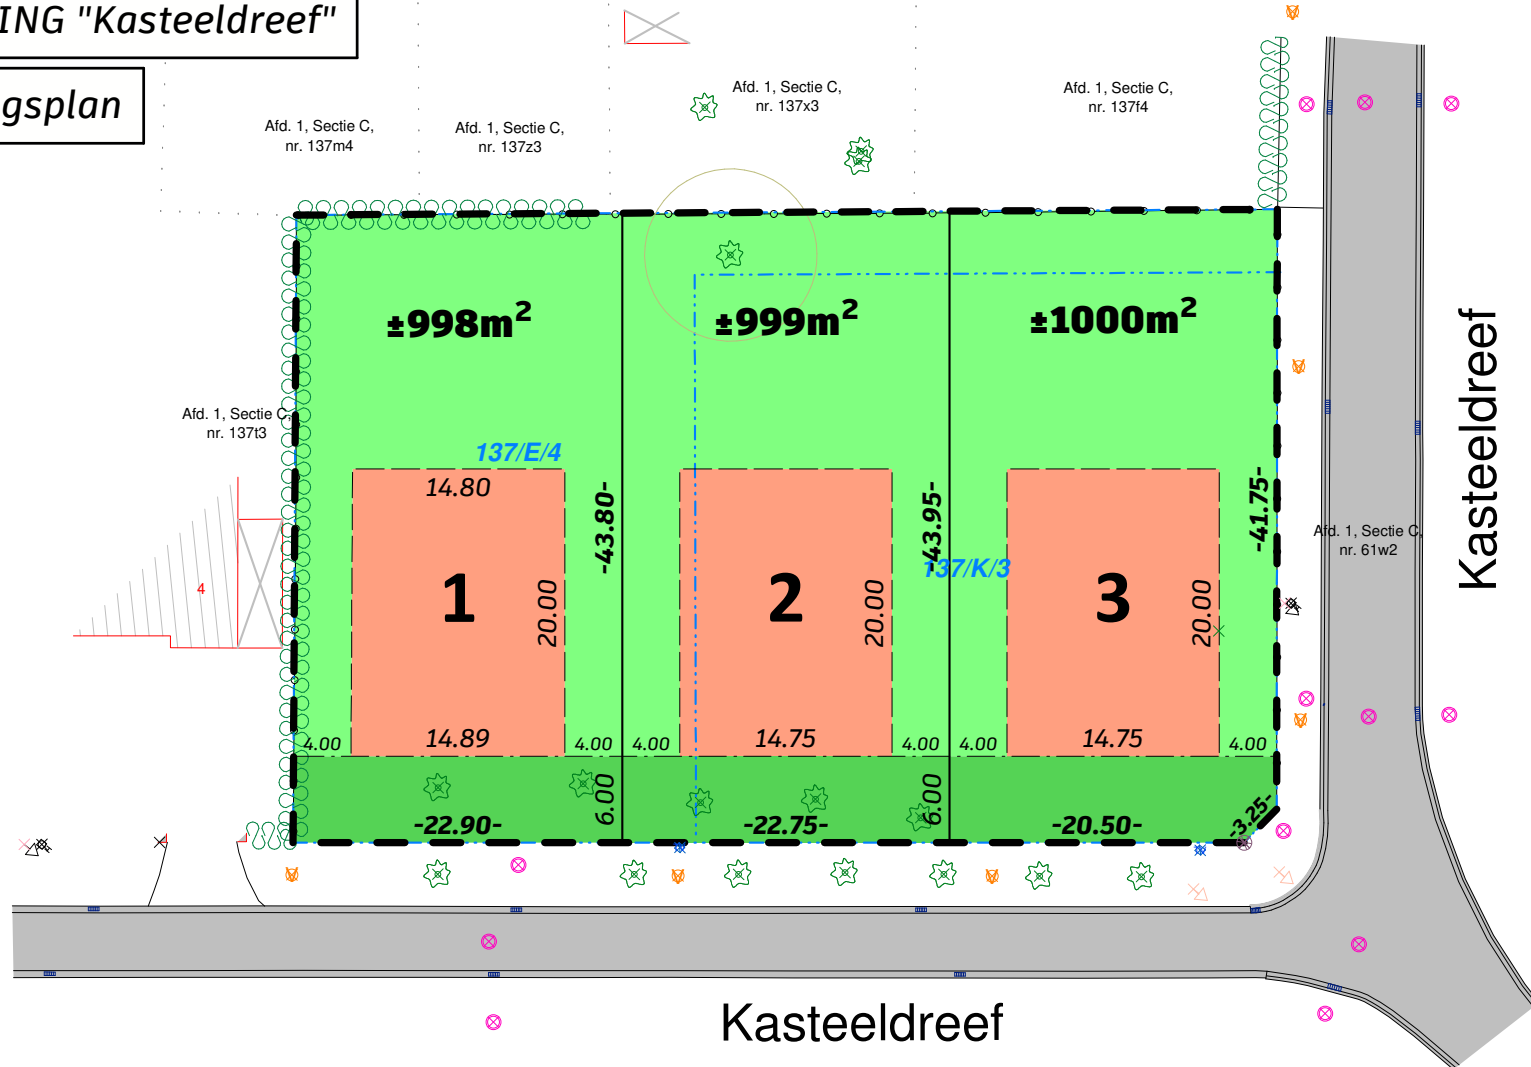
ING "Kasteeldreef"

gsplan

Afd. 1, Sectie C, nr. 137m4

Afd. 1, Sectie C, nr. 137z3

Afd. 1, Sectie C, nr. 137x3

Afd. 1, Sectie C, nr. 137f4

Afd. 1, Sectie C, nr. 137t3

±998m$^2$

±999m$^2$

±1000m$^2$

137/E/4

137/K/3

14.80

1

20.00

-43.80-

14.89

2

20.00

-43.95-

14.75

3

20.00

-41.75-

14.75

4

4.00 4.00 4.00 4.00 4.00 4.00

6.00 6.00

-22.90- -22.75- -20.50- -3.25-

Afd. 1, Sectie C, nr. 61w2

Kasteeldreef

Kasteeldreef